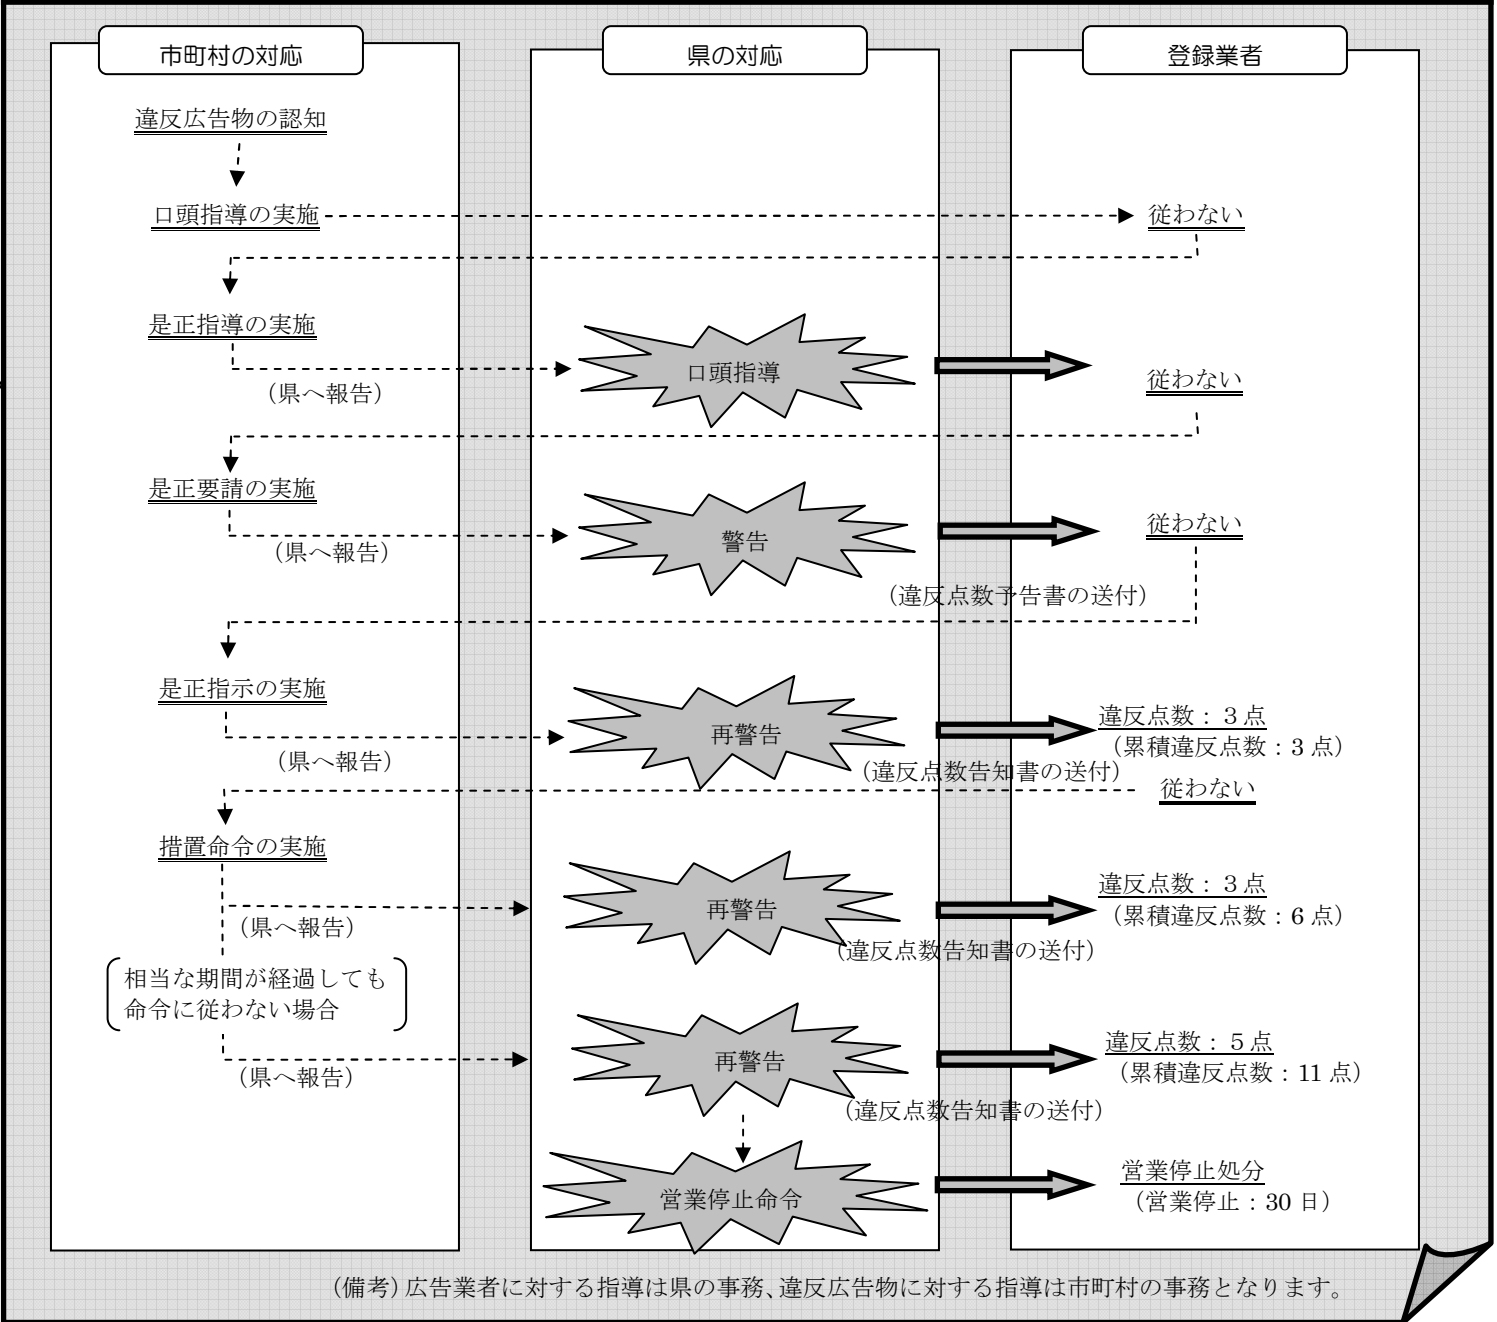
市町村の対応

県の対応

登録業者

違反広告物の認知

口頭指導の実施

従わない

是正指導の実施

（県へ報告）

口頭指導

従わない

是正要請の実施

（県へ報告）

警告

従わない

（違反点数予告書の送付）

是正指示の実施

（県へ報告）

再警告

違反点数：３点
（累積違反点数：3 点）

（違反点数告知書の送付）

従わない

措置命令の実施

（県へ報告）

再警告

違反点数：３点
（累積違反点数：6 点）

（違反点数告知書の送付）

相当な期間が経過しても命令に従わない場合

（県へ報告）

再警告

違反点数：５点
（累積違反点数：11 点）

（違反点数告知書の送付）

営業停止命令

営業停止処分
（営業停止：30 日）

（備考）広告業者に対する指導は県の事務、違反広告物に対する指導は市町村の事務となります。